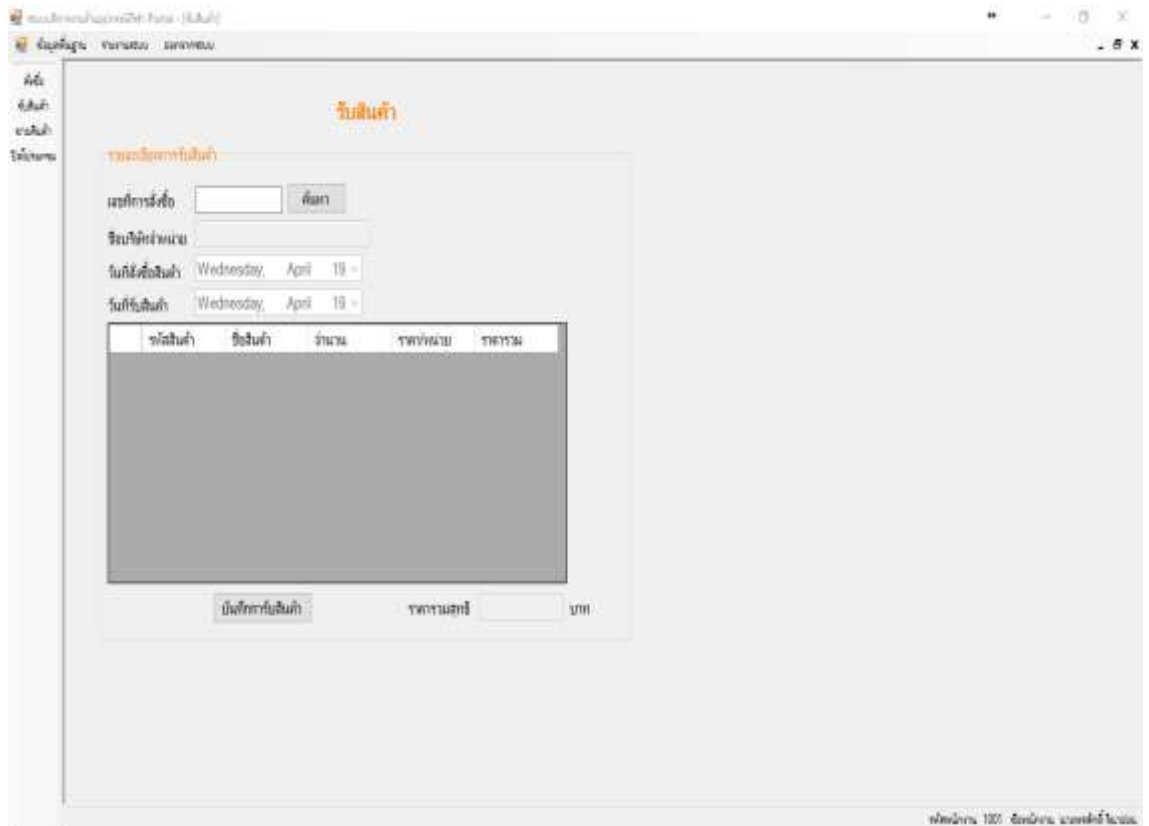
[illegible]

ข้อมูลพื้นฐาน รายงานระบบ ออกจากระบบ

สั่งซื้อ
รับสินค้า
ขายสินค้า
โอนสินค้า

รับสินค้า

รายละเอียดการรับสินค้า

เลขที่การสั่งซื้อ ค้นหา

ชื่อบริษัทจำหน่าย

วันที่สั่งซื้อสินค้า Wednesday, April 19

วันที่รับสินค้า Wednesday, April 19

| รหัสสินค้า | ชื่อสินค้า | จำนวน | ราคาต่อหน่วย | ราคารวม |
|---|---|---|---|---|

บันทึกการรับสินค้า ราคารวมสุทธิ บาท

รหัสพนักงาน 1001 ชื่อพนักงาน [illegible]